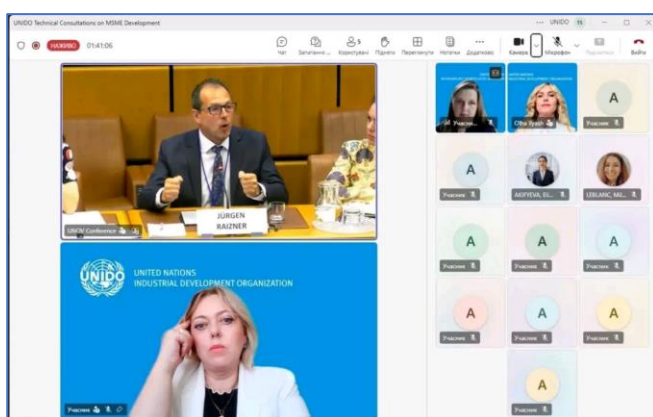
UNIDO Technical Consultations on MSME Development

НАЖИВО 01:41:06

Чат Запитання Користувачі Підняти Переглянути Нотатки Додатково Камера Мікрофон Поділитися Вийти

UNIDO

JÜRGEN RAIZNER

UNOV Conference

UNIDO UNITED NATIONS INDUSTRIAL DEVELOPMENT ORGANIZATION

Учасник

Учасник

Olha Ryash

A Учасник

A Учасник

AKIYEVA, EL...

LEBLANC, MI...

A Учасник

A Учасник

A Учасник

A Учасник

A Учасник

A Учасник

A Учасник